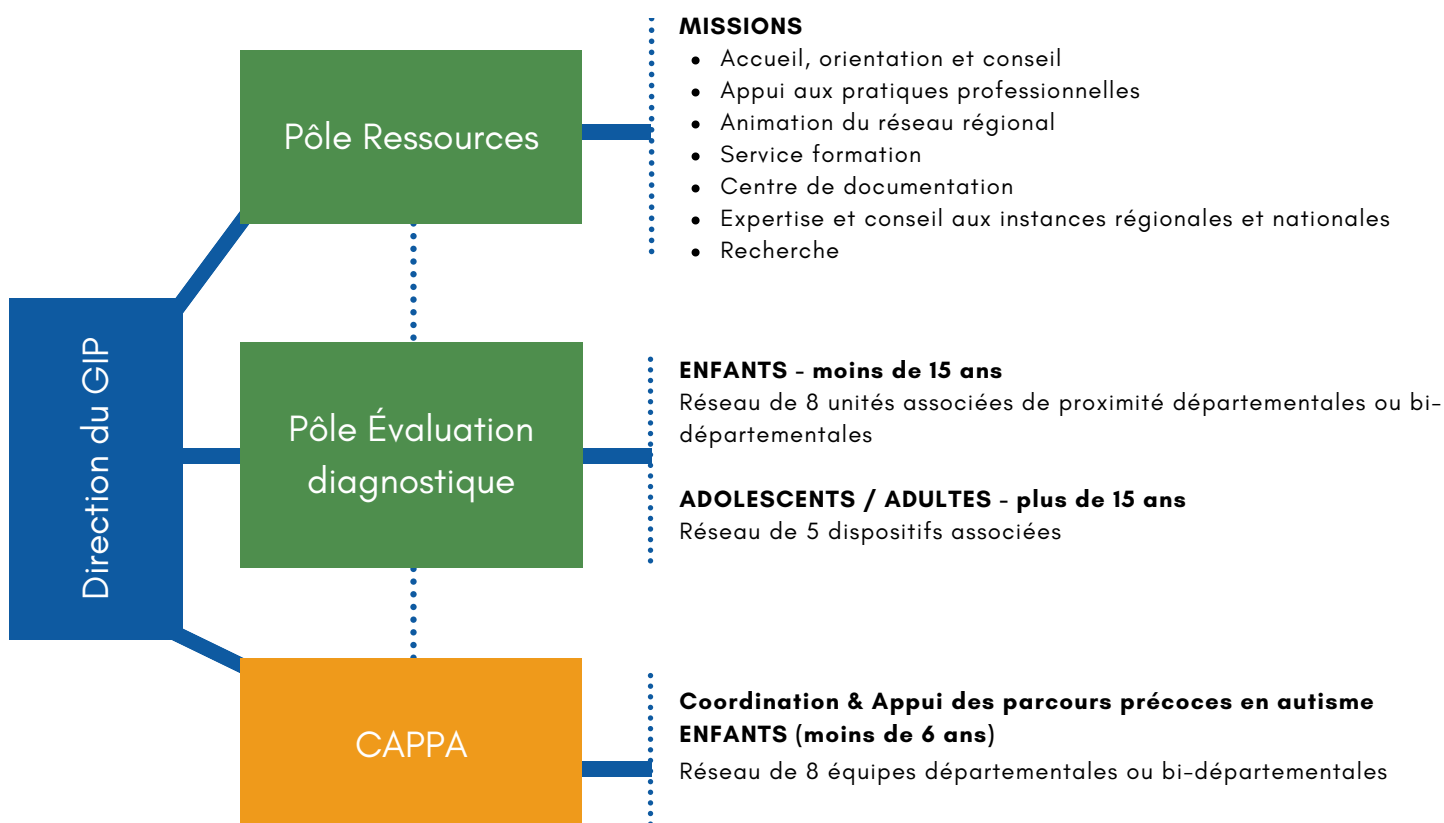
Direction du GIP

Pôle Ressources

MISSIONS
- Accueil, orientation et conseil
- Appui aux pratiques professionnelles
- Animation du réseau régional
- Service formation
- Centre de documentation
- Expertise et conseil aux instances régionales et nationales
- Recherche

Pôle Évaluation diagnostique

ENFANTS - moins de 15 ans
Réseau de 8 unités associées de proximité départementales ou bi-départementales

ADOLESCENTS / ADULTES - plus de 15 ans
Réseau de 5 dispositifs associées

CAPPA

Coordination & Appui des parcours précoces en autisme ENFANTS (moins de 6 ans)
Réseau de 8 équipes départementales ou bi-départementales